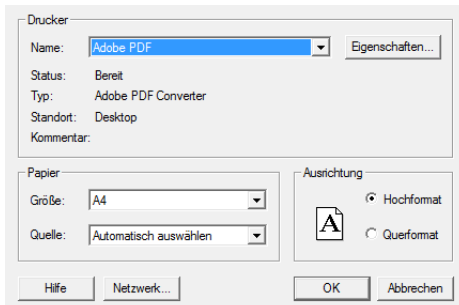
Drucker

Name: Adobe PDF

Eigenschaften...

Status: Bereit

Typ: Adobe PDF Converter

Standort: Desktop

Kommentar:

Papier

Größe: A4

Quelle: Automatisch auswählen

Ausrichtung

A

Hochformat

Querformat

Hilfe

Netzwerk...

OK

Abbrechen